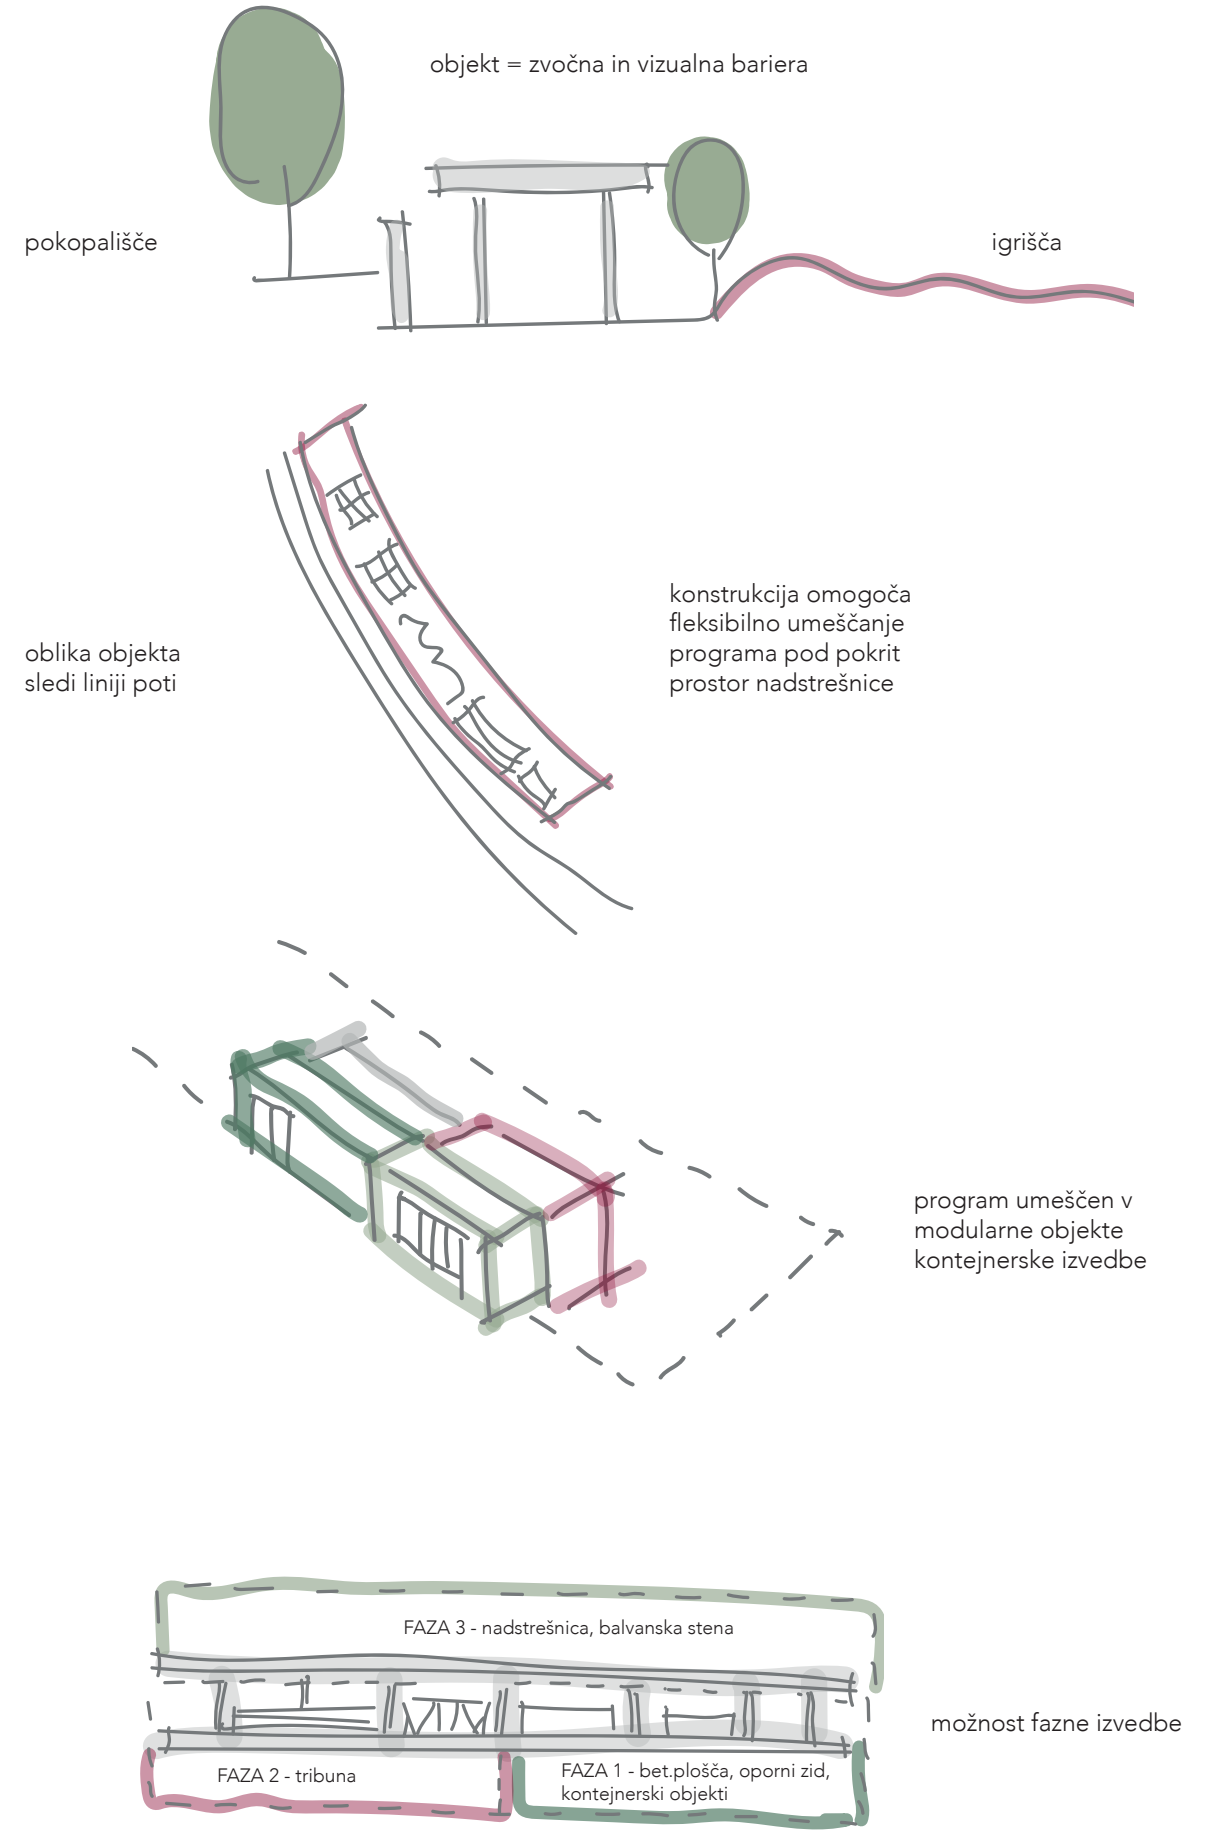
objekt = zvočna in vizualna bariera

pokopališče

igrišča

oblika objekta sledi liniji poti

konstrukcija omogoča fleksibilno umeščanje programa pod pokrit prostor nadstrešnice

program umeščen v modularne objekte kontejnerske izvedbe

FAZA 3 - nadstrešnica, balvanska stena

FAZA 2 - tribuna

FAZA 1 - bet.plošča, oporni zid, kontejnerski objekti

možnost fazne izvedbe